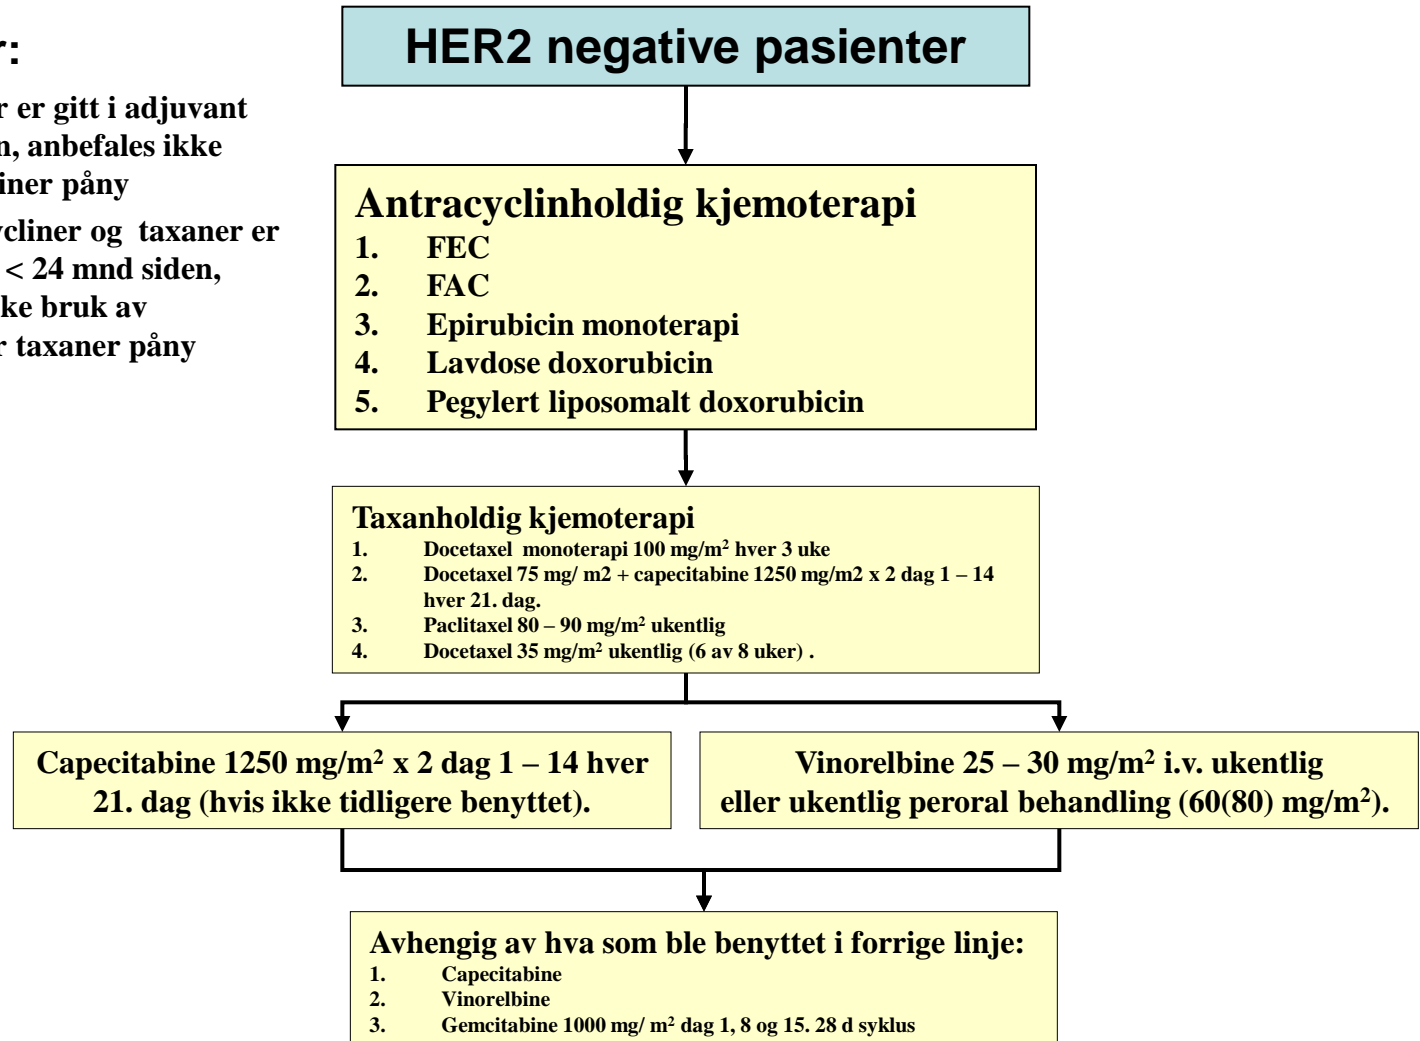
r:

r er gitt i adjuvant n, anbefales ikke iner pâny

ycliner og taxaner er < 24 mnd siden, ke bruk av r taxaner pâny

HER2 negative pasienter

Antracyclinholdig kjemoterapi
1. FEC
2. FAC
3. Epirubicin monoterapi
4. Lavdose doxorubicin
5. Pegylert liposomalt doxorubicin

Taxanholdig kjemoterapi
1. Docetaxel monoterapi 100 mg/m$^2$ hver 3 uke
2. Docetaxel 75 mg/ m2 + capecitabine 1250 mg/m2 x 2 dag 1 – 14 hver 21. dag.
3. Paclitaxel 80 – 90 mg/m$^2$ ukentlig
4. Docetaxel 35 mg/m$^2$ ukentlig (6 av 8 uker) .

Capecitabine 1250 mg/m$^2$ x 2 dag 1 – 14 hver 21. dag (hvis ikke tidligere benyttet).

Vinorelbine 25 – 30 mg/m$^2$ i.v. ukentlig eller ukentlig peroral behandling (60(80) mg/m$^2$).

Avhengig av hva som ble benyttet i forrige linje:
1. Capecitabine
2. Vinorelbine
3. Gemcitabine 1000 mg/ m$^2$ dag 1, 8 og 15. 28 d syklus